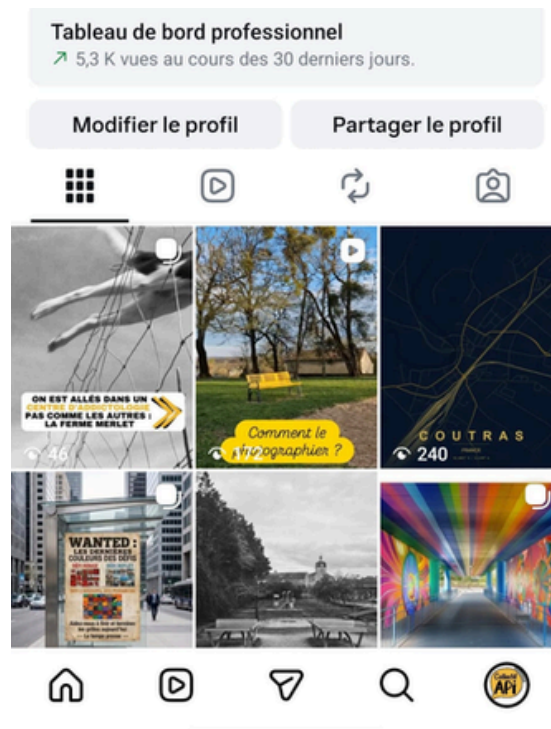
Tableau de bord professionnel
↗ 5,3 K vues au cours des 30 derniers jours.

Modifier le profil

Partager le profil

ON EST ALLÉS DANS UN CENTRE D'ADDICTOLOGIE PAS COMME LES AUTRES : LA FERME MERLET

46

Comment le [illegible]ographier ?

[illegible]

COUTRAS

240

WANTED : LES DERNIÈRES COULEURS DES DEPIS

API